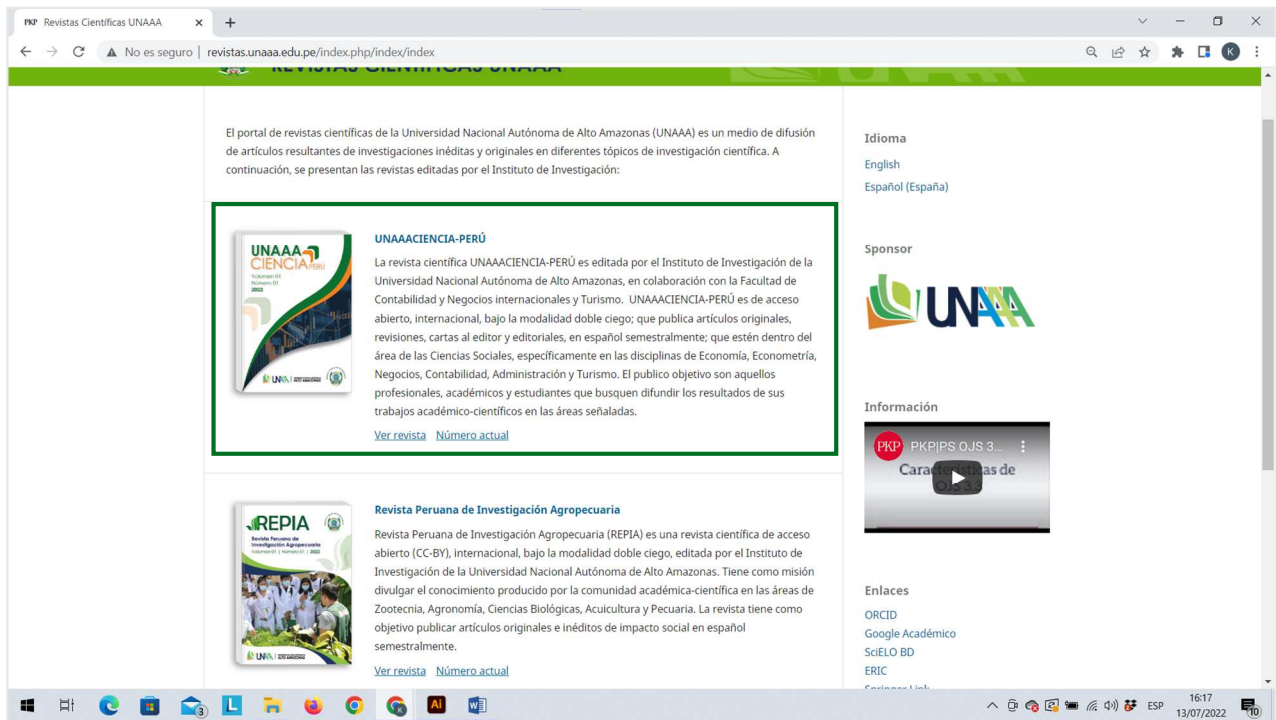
PKP Revistas Científicas UNAAA × +

No es seguro | revistas.unaaa.edu.pe/index.php/index/index

El portal de revistas científicas de la Universidad Nacional Autónoma de Alto Amazonas (UNAAA) es un medio de difusión de artículos resultantes de investigaciones inéditas y originales en diferentes tópicos de investigación científica. A continuación, se presentan las revistas editadas por el Instituto de Investigación:

UNAAA CIENCIA PERÚ Volumen 01 Número 01 2022

UNAAACIENCIA-PERÚ

La revista científica UNAAACIENCIA-PERÚ es editada por el Instituto de Investigación de la Universidad Nacional Autónoma de Alto Amazonas, en colaboración con la Facultad de Contabilidad y Negocios internacionales y Turismo. UNAAACIENCIA-PERÚ es de acceso abierto, internacional, bajo la modalidad doble ciego; que publica artículos originales, revisiones, cartas al editor y editoriales, en español semestralmente; que estén dentro del área de las Ciencias Sociales, específicamente en las disciplinas de Economía, Econometría, Negocios, Contabilidad, Administración y Turismo. El publico objetivo son aquellos profesionales, académicos y estudiantes que busquen difundir los resultados de sus trabajos académico-científicos en las áreas señaladas.

Ver revista Número actual

REPIA Revista Peruana de Investigación Agropecuaria Volumen 01 | Número 01 | 2022

Revista Peruana de Investigación Agropecuaria

Revista Peruana de Investigación Agropecuaria (REPIA) es una revista científica de acceso abierto (CC-BY), internacional, bajo la modalidad doble ciego, editada por el Instituto de Investigación de la Universidad Nacional Autónoma de Alto Amazonas. Tiene como misión divulgar el conocimiento producido por la comunidad académica-científica en las áreas de Zootecnia, Agronomía, Ciencias Biológicas, Acuicultura y Pecuaria. La revista tiene como objetivo publicar artículos originales e inéditos de impacto social en español semestralmente.

Ver revista Número actual

Idioma
English
Español (España)

Sponsor
UNAAA

Información
PKP PKP|PS OJS 3...
Características de OJS 3

Enlaces
ORCID
Google Académico
SciELO BD
ERIC
Springer Link

ESP 16:17 13/07/2022